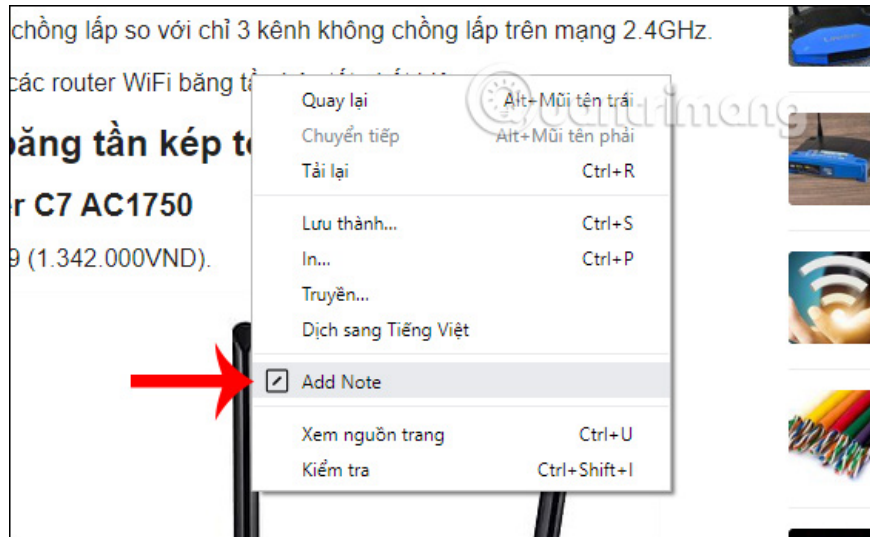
chồng lấp so với chỉ 3 kênh không chồng lấp trên mạng 2.4GHz.

các router WiFi băng tầ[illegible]

băng tần kép t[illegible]

er C7 AC1750

9 (1.342.000VND).

Quay lại Alt+Mũi tên trái
Chuyển tiếp Alt+Mũi tên phải
Tải lại Ctrl+R
Lưu thành... Ctrl+S
In... Ctrl+P
Truyền...
Dịch sang Tiếng Việt
Add Note
Xem nguồn trang Ctrl+U
Kiểm tra Ctrl+Shift+I

quantrimang